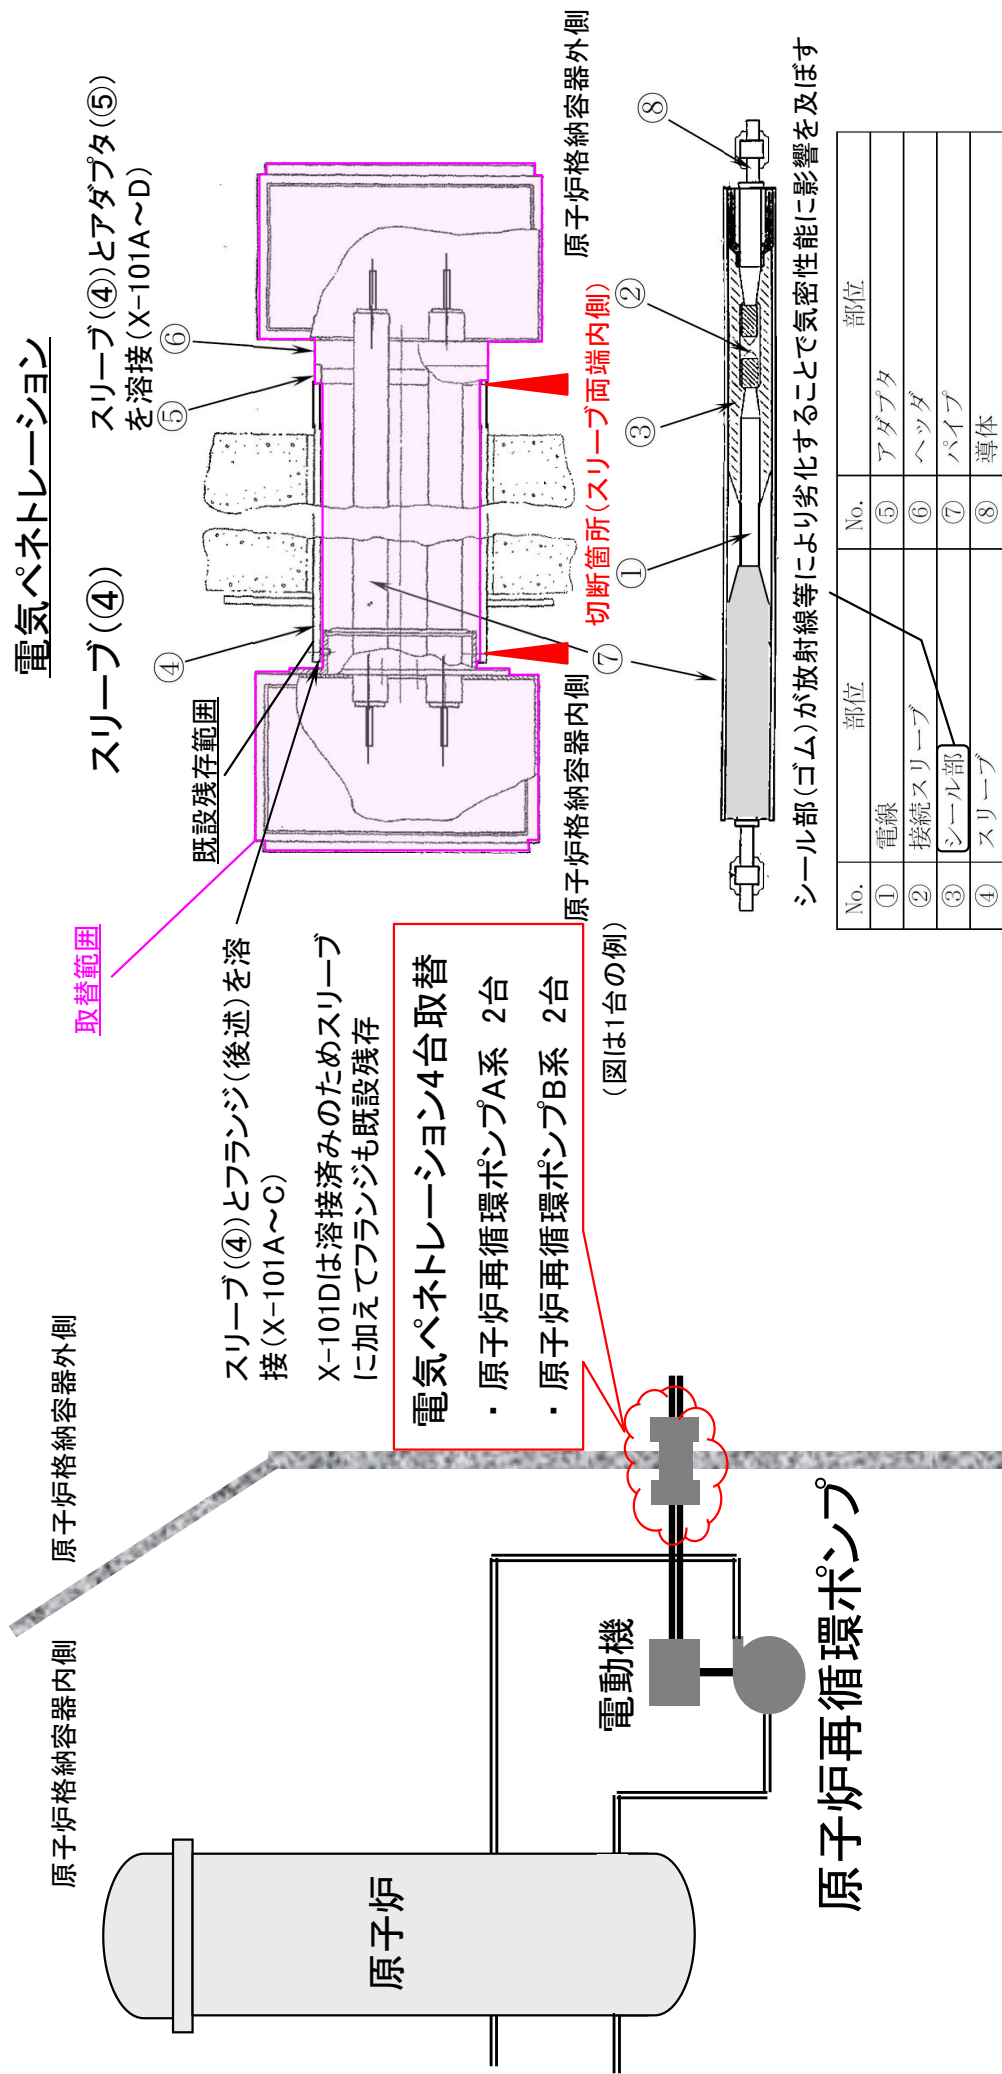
電気ペネトレーション

スリーブ(④)

スリーブ(④)とアダプタ(⑤)を溶接(X-101A~D)

⑥

⑤

④

既設残存範囲

取替範囲

スリーブ(④)とフランジ(後述)を溶接(X-101A~C)

X-101Dは溶接済みのためスリーブに加えてフランジも既設残存

切断箇所(スリーブ両端内側)

原子炉格納容器外側

原子炉格納容器内側

⑧

②

③

①

⑦

電気ペネトレーション4台取替
・原子炉再循環ポンプA系 2台
・原子炉再循環ポンプB系 2台

(図は1台の例)

シール部(ゴム)が放射線等により劣化することで気密性能に影響を及ぼす

| No. | 部位 | No. | 部位 |
|---|---|---|---|
| ① | 電線 | ⑤ | アダプタ |
| ② | 接続スリーブ | ⑥ | ヘッダ |
| ③ | シール部 | ⑦ | パイプ |
| ④ | スリーブ | ⑧ | 導体 |

原子炉格納容器外側

原子炉格納容器内側

原子炉

電動機

原子炉再循環ポンプ